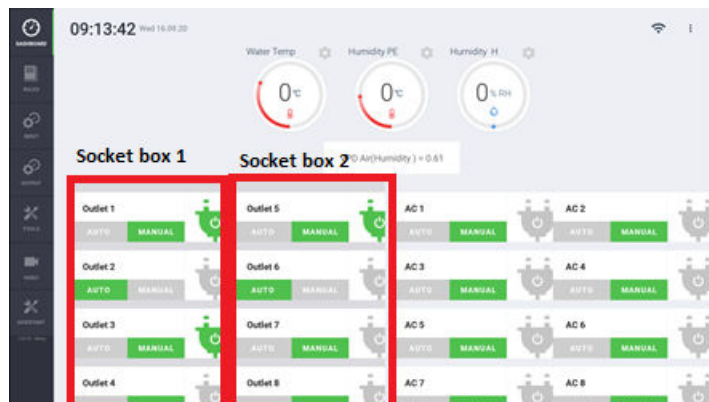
DASHBOARD

RACKS

INPUT

OUTPUT

TOOLS

VIDEO

ASSISTANT

09:13:42 Wed 16.09.20

Water Temp

0°C

Humidity PE

0°C

Humidity H

0 % RH

Socket box 1

Socket box 2

PD Air(Humidity) = 0.61

Outlet 1
AUTO MANUAL

Outlet 5
AUTO MANUAL

AC 1
AUTO MANUAL

AC 2
AUTO MANUAL

Outlet 2
AUTO MANUAL

Outlet 6
AUTO MANUAL

AC 3
AUTO MANUAL

AC 4
AUTO MANUAL

Outlet 3
AUTO MANUAL

Outlet 7
AUTO MANUAL

AC 5
AUTO MANUAL

AC 6
AUTO MANUAL

Outlet 4

Outlet 8

AC 7

AC 8